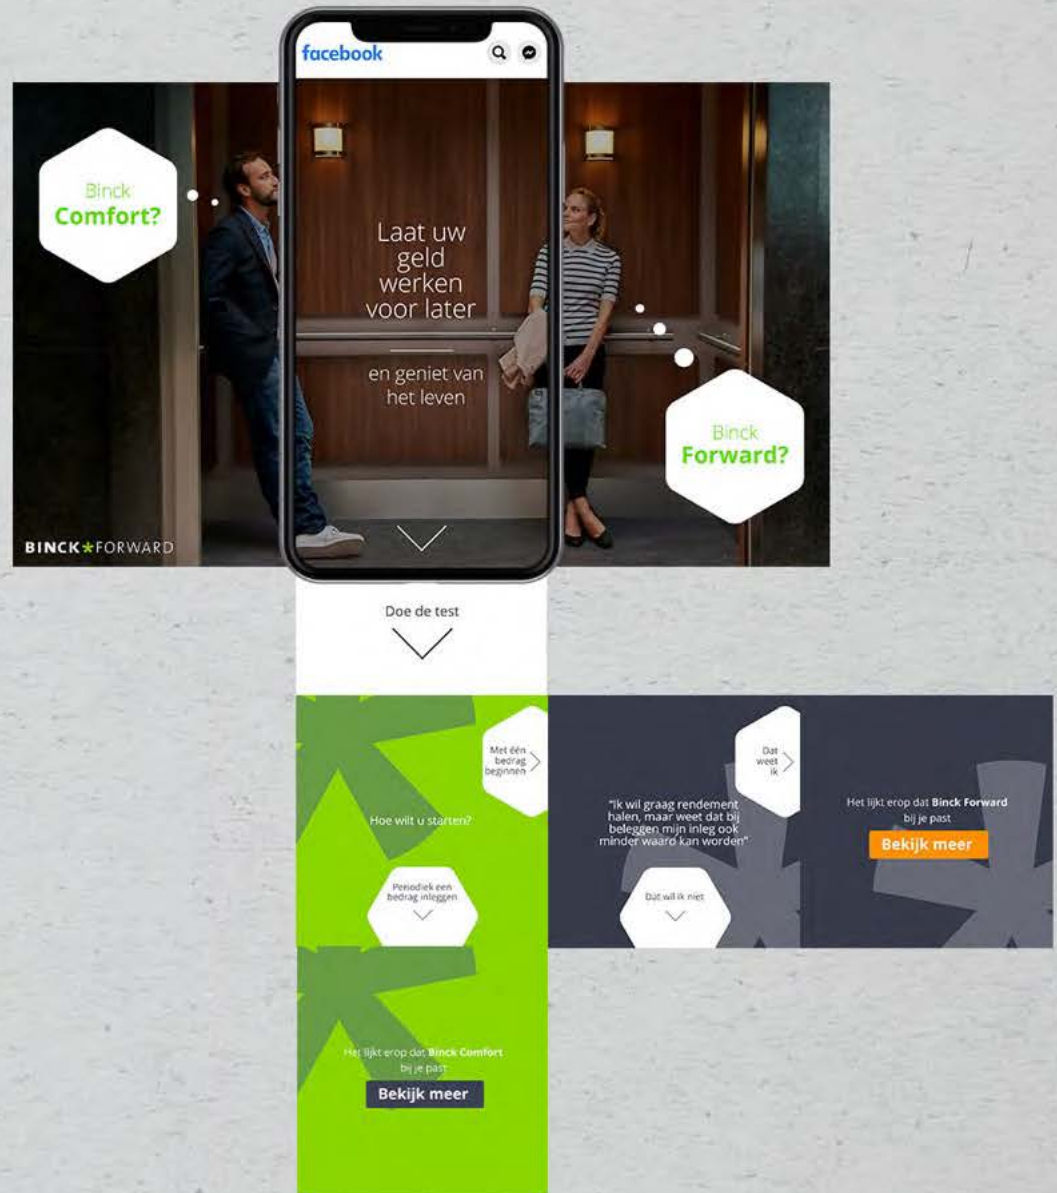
facebook

Binck
Comfort?

Laat uw geld werken voor later

en geniet van het leven

Binck
Forward?

BINCK*FORWARD

Doe de test

Met één bedrag beginnen

Hoe wilt u starten?

Periodiek een bedrag inleggen

Het lijkt erop dat Binck Comfort bij je past

Bekijk meer

"Ik wil graag rendement halen, maar weet dat bij beleggen mijn inleg ook minder waard kan worden"

Dat weet ik

Dat wil ik niet

Het lijkt erop dat Binck Forward bij je past

Bekijk meer